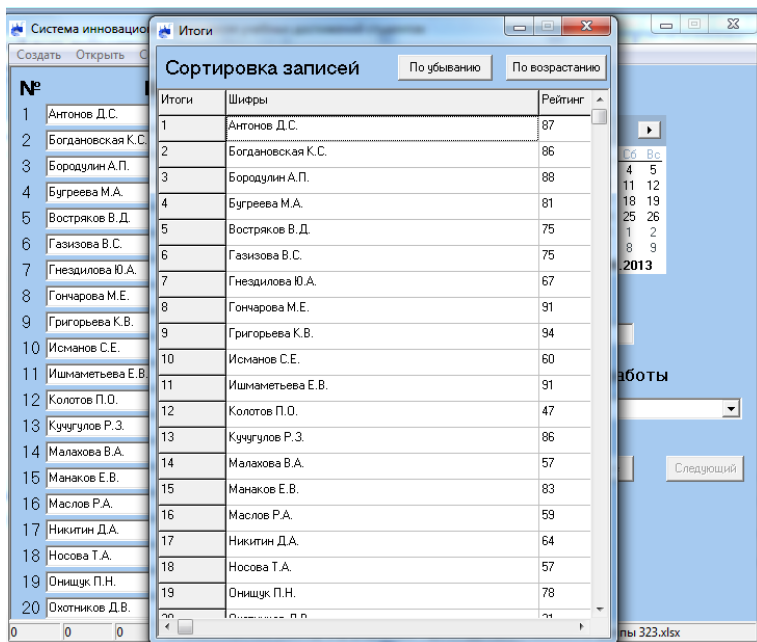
Система инновацио

Создать Открыть С

№

| 1 | Антонов Д.С. |
|---|---|
| 2 | Богдановская К.С. |
| 3 | Бородулин А.П. |
| 4 | Бугреева М.А. |
| 5 | Востряков В.Д. |
| 6 | Газизова В.С. |
| 7 | Гнездилова Ю.А. |
| 8 | Гончарова М.Е. |
| 9 | Григорьева К.В. |
| 10 | Исманов С.Е. |
| 11 | Ишмаметьева Е.В. |
| 12 | Колотов П.О. |
| 13 | Кучугулов Р.З. |
| 14 | Малахова В.А. |
| 15 | Манаков Е.В. |
| 16 | Маслов Р.А. |
| 17 | Никитин Д.А. |
| 18 | Носова Т.А. |
| 19 | Онищук П.Н. |
| 20 | Охотников Д.В. |

0 0 0

Итоги

Сортировка записей

По убыванию

По возрастанию

| Итоги | Шифры | Рейтинг |
|---|---|---|
| 1 | Антонов Д.С. | 87 |
| 2 | Богдановская К.С. | 86 |
| 3 | Бородулин А.П. | 88 |
| 4 | Бугреева М.А. | 81 |
| 5 | Востряков В.Д. | 75 |
| 6 | Газизова В.С. | 75 |
| 7 | Гнездилова Ю.А. | 67 |
| 8 | Гончарова М.Е. | 91 |
| 9 | Григорьева К.В. | 94 |
| 10 | Исманов С.Е. | 60 |
| 11 | Ишмаметьева Е.В. | 91 |
| 12 | Колотов П.О. | 47 |
| 13 | Кучугулов Р.З. | 86 |
| 14 | Малахова В.А. | 57 |
| 15 | Манаков Е.В. | 83 |
| 16 | Маслов Р.А. | 59 |
| 17 | Никитин Д.А. | 64 |
| 18 | Носова Т.А. | 57 |
| 19 | Онищук П.Н. | 78 |

Сб Вс
4 5
11 12
18 19
25 26
1 2
8 9
.2013

аботы

Следующий

пы 323.xlsx